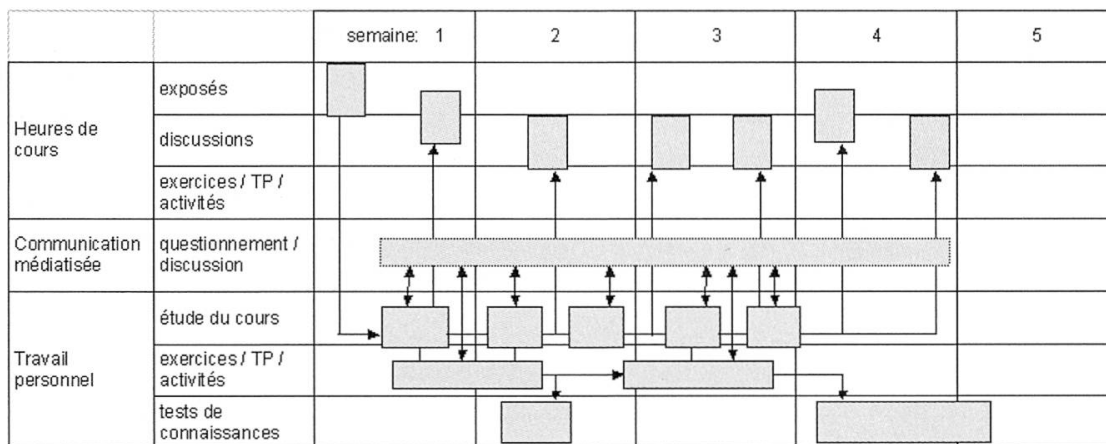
|  |  | semaine: 1 | 2 | 3 | 4 | 5 |
|---|---|---|---|---|---|---|
| Heures de cours | exposés |  |  |  |  |  |
|  | discussions |  |  |  |  |  |
|  | exercices / TP / activités |  |  |  |  |  |
| Communication médiatisée | questionnement / discussion |  |  |  |  |  |
| Travail personnel | étude du cours |  |  |  |  |  |
|  | exercices / TP / activités |  |  |  |  |  |
|  | tests de connaissances |  |  |  |  |  |